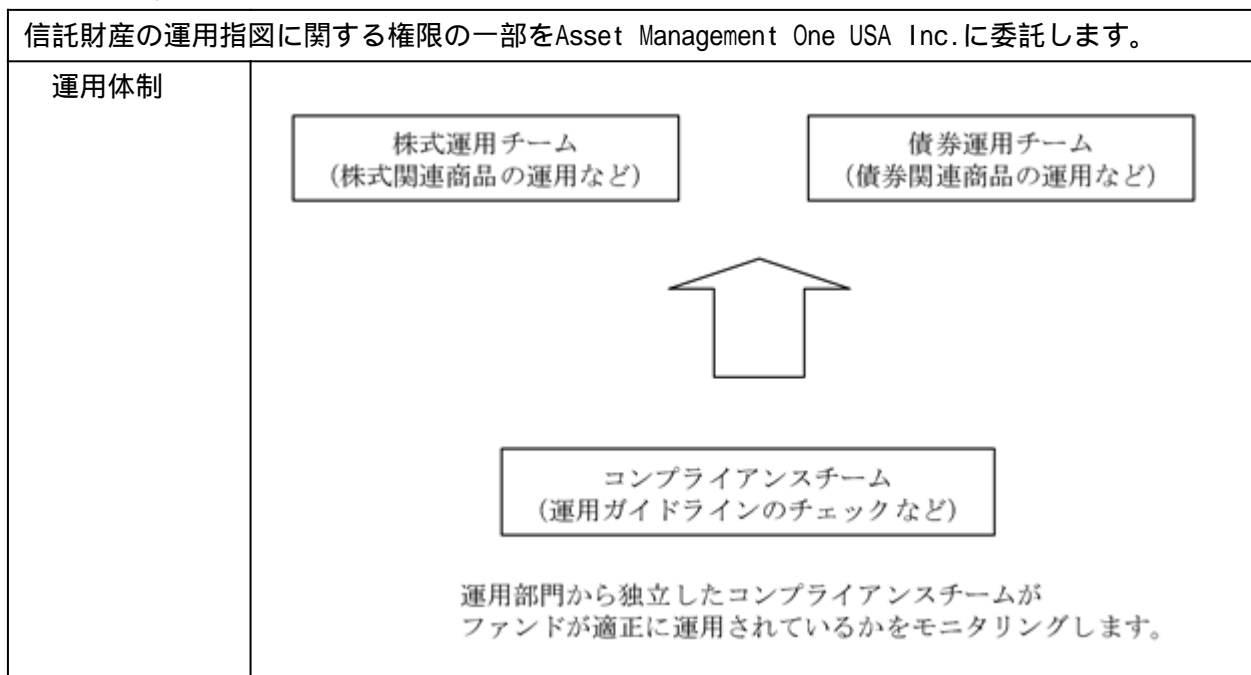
信託財産の運用指図に関する権限の一部をAsset Management One USA Inc.に委託します。

運用体制

株式運用チーム
（株式関連商品の運用など）

債券運用チーム
（債券関連商品の運用など）

コンプライアンスチーム
（運用ガイドラインのチェックなど）

運用部門から独立したコンプライアンスチームがファンドが適正に運用されているかをモニタリングします。